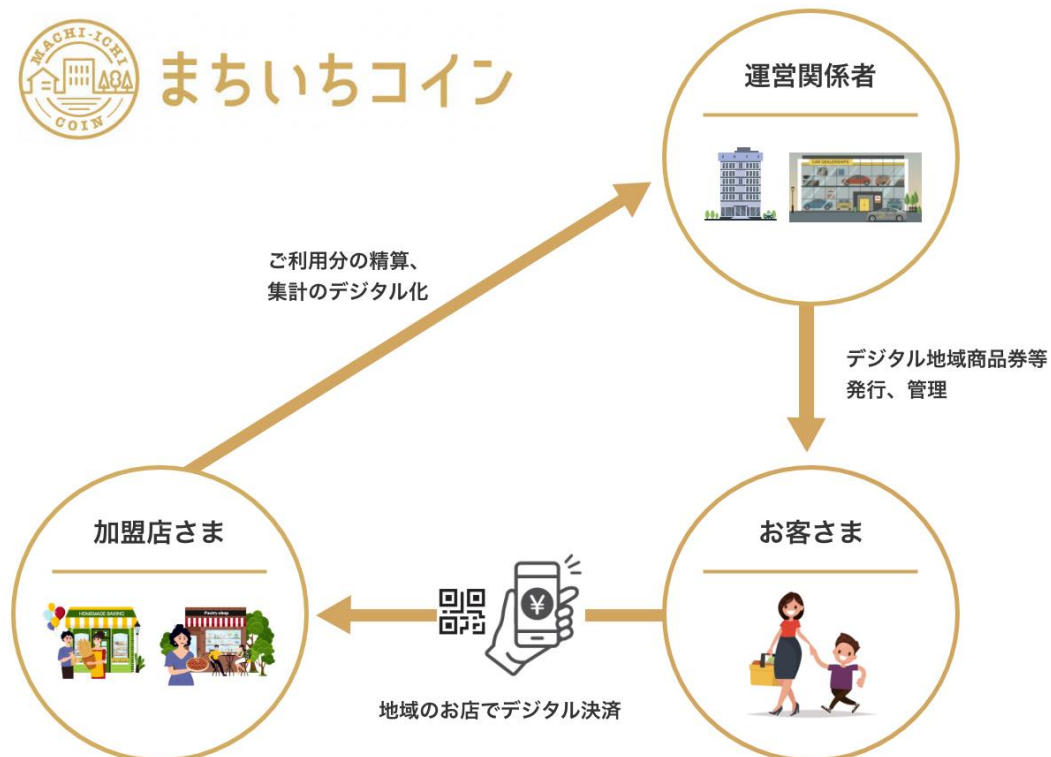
MACHI-ICHI
COIN
まちいちコイン

運営関係者

CAR DEALERSHIPS

ご利用分の精算、
集計のデジタル化

デジタル地域商品券等
発行、管理

加盟店さま

HOMEMADE BAKING

Pastry shop

お客さま

¥

地域のお店でデジタル決済